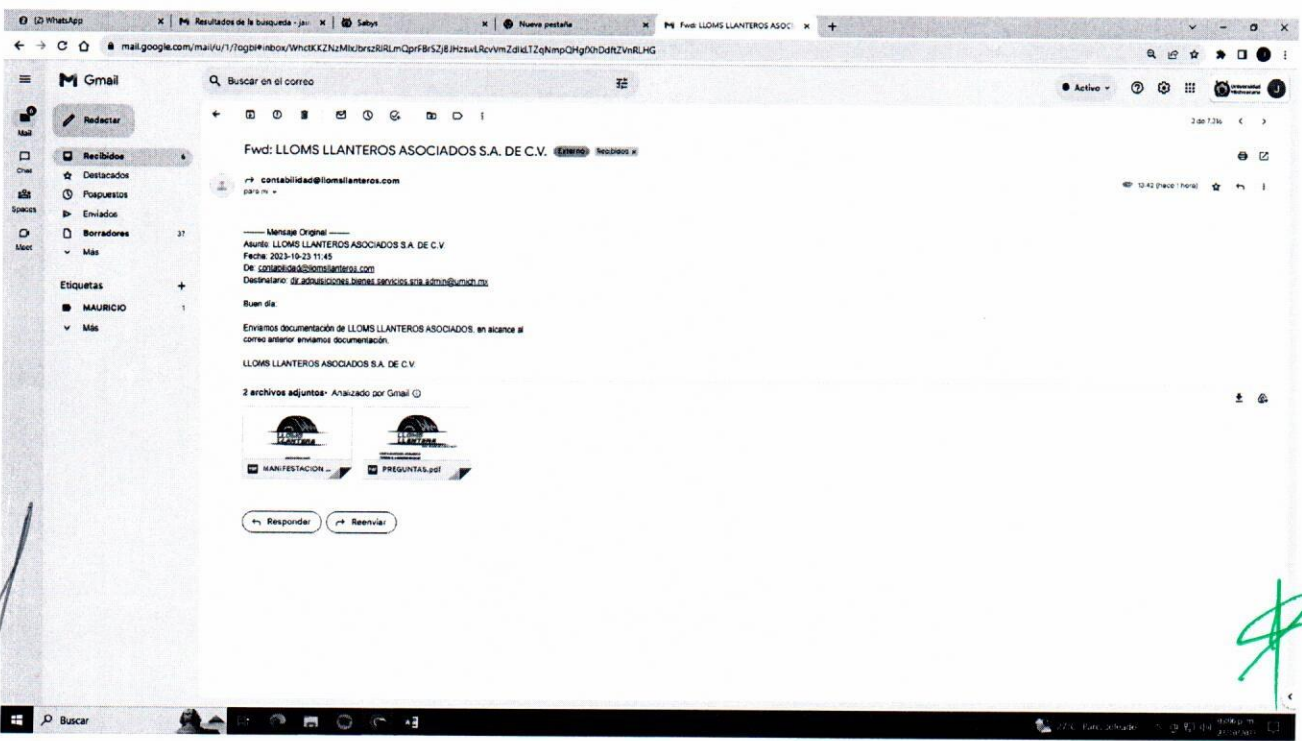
(2) WhatsApp | Resultados de la busqueda - jav | Sabys | Nueva pestaña | Fwd: LLOMS LLANTEROS ASOC

mail.google.com/mail/u/1/?ogbl#inbox/WhctKKZNzMlxlbrszRlRLmQprFBrSZj8JHzswLRcvVmZdlkLTZqNmpQHgfXhDdftZVnRLHG

Gmail

Buscar en el correo

Activo

Universidad Michoacana

Mail

Chat

Spaces

Meet

Redactar

Recibidos 6

Destacados

Pospuestos

Enviados

Borradores 37

Más

Etiquetas +

MAURICIO 1

Más

2 de 7.316

Fwd: LLOMS LLANTEROS ASOCIADOS S.A. DE C.V. Externo Recibidos x

contabilidad@llomsllanteros.com

para mí

12:42 (hace 1 hora)

------ Mensaje Original ------
Asunto: LLOMS LLANTEROS ASOCIADOS S.A. DE C.V.
Fecha: 2023-10-23 11:45
De: contabilidad@llomsllanteros.com
Destinatario: dir.adquisiciones.bienes.servicios.sria.admin@umich.mx

Buen día.

Enviamos documentación de LLOMS LLANTEROS ASOCIADOS, en alcance al correo anterior enviamos documentación.

LLOMS LLANTEROS ASOCIADOS S.A. DE C.V.

2 archivos adjuntos · Analizado por Gmail

MANIFESTACION ...

PREGUNTAS.pdf

Responder

Reenviar

Buscar